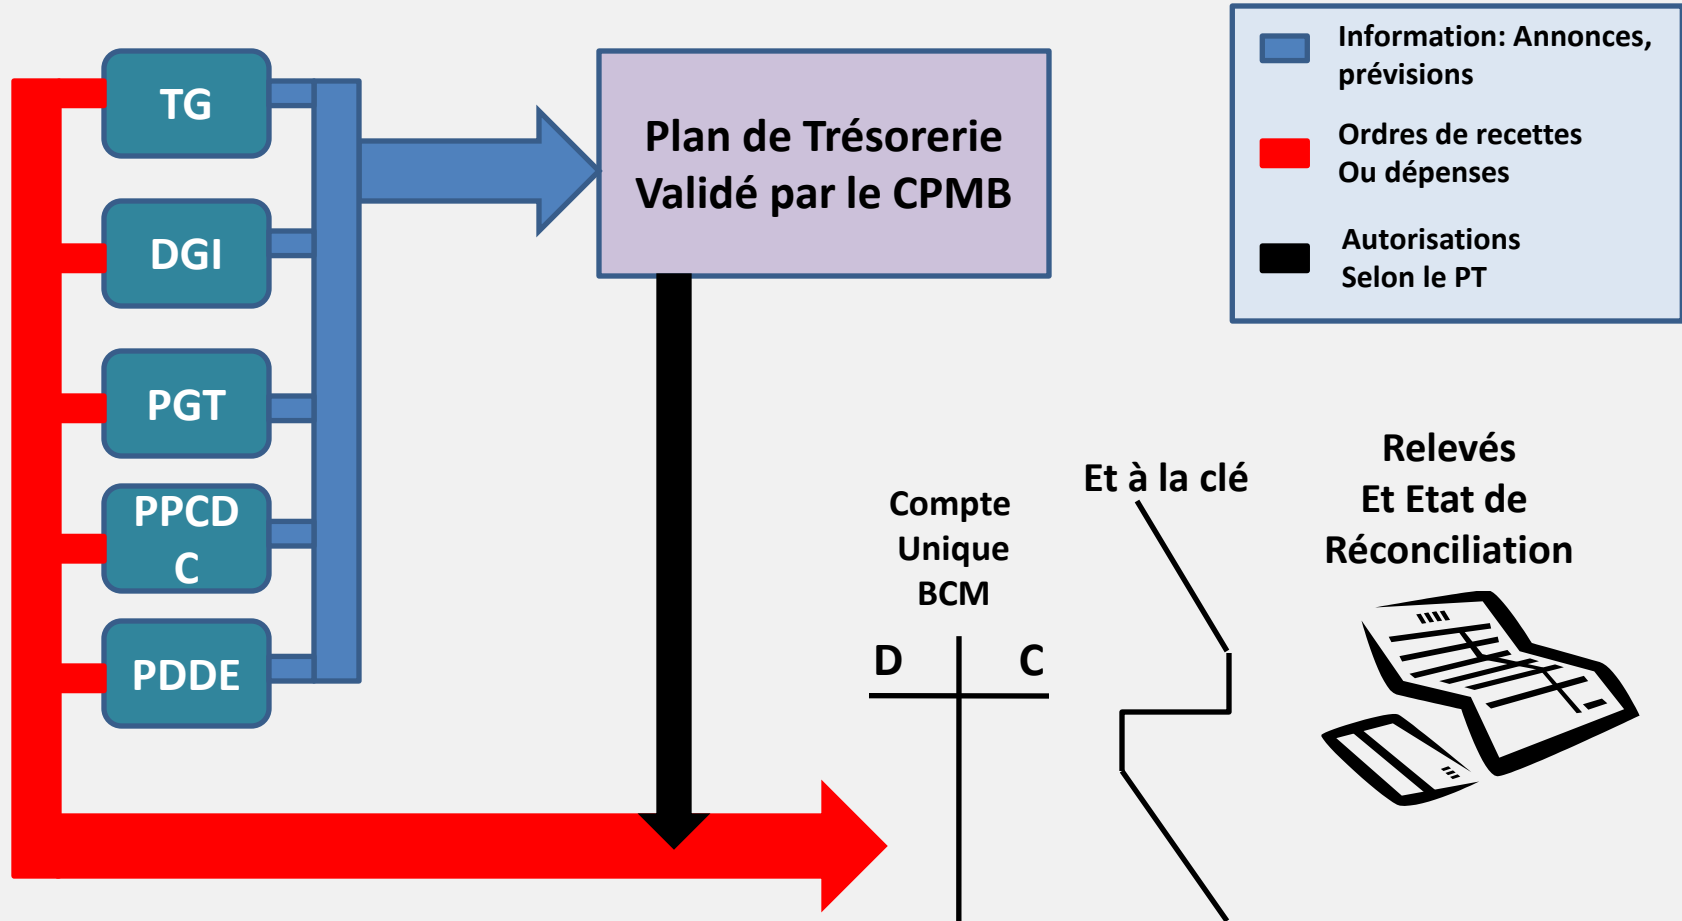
TG

DGI

PGT

PPCD
C

PDDE

Plan de Trésorerie
Validé par le CPMB

Information: Annonces, prévisions

Ordres de recettes
Ou dépenses

Autorisations
Selon le PT

Compte
Unique
BCM

D

C

Et à la clé

Relevés
Et Etat de
Réconciliation